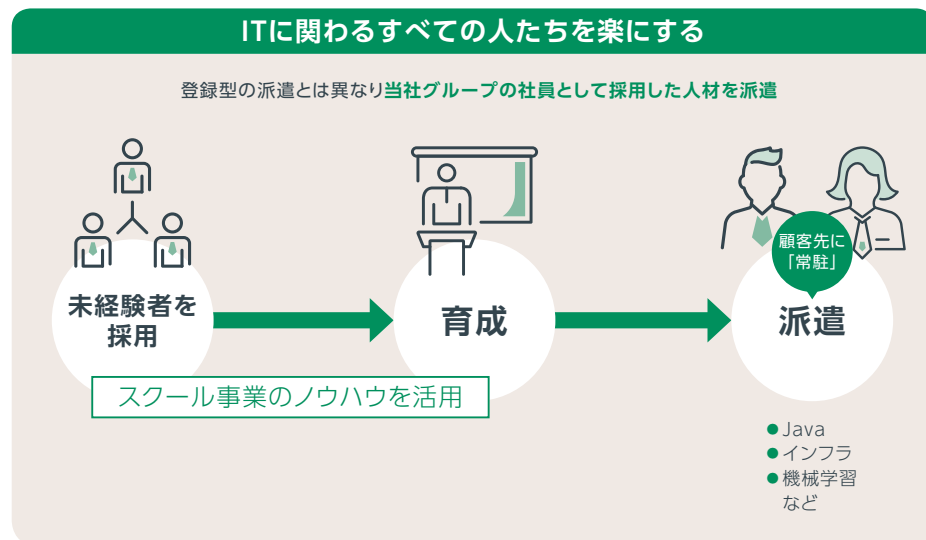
ITに関わるすべての人たちを楽にする

登録型の派遣とは異なり当社グループの社員として採用した人材を派遣

未経験者を採用

育成

顧客先に「常駐」

派遣

スクール事業のノウハウを活用

● Java
● インフラ
● 機械学習
など